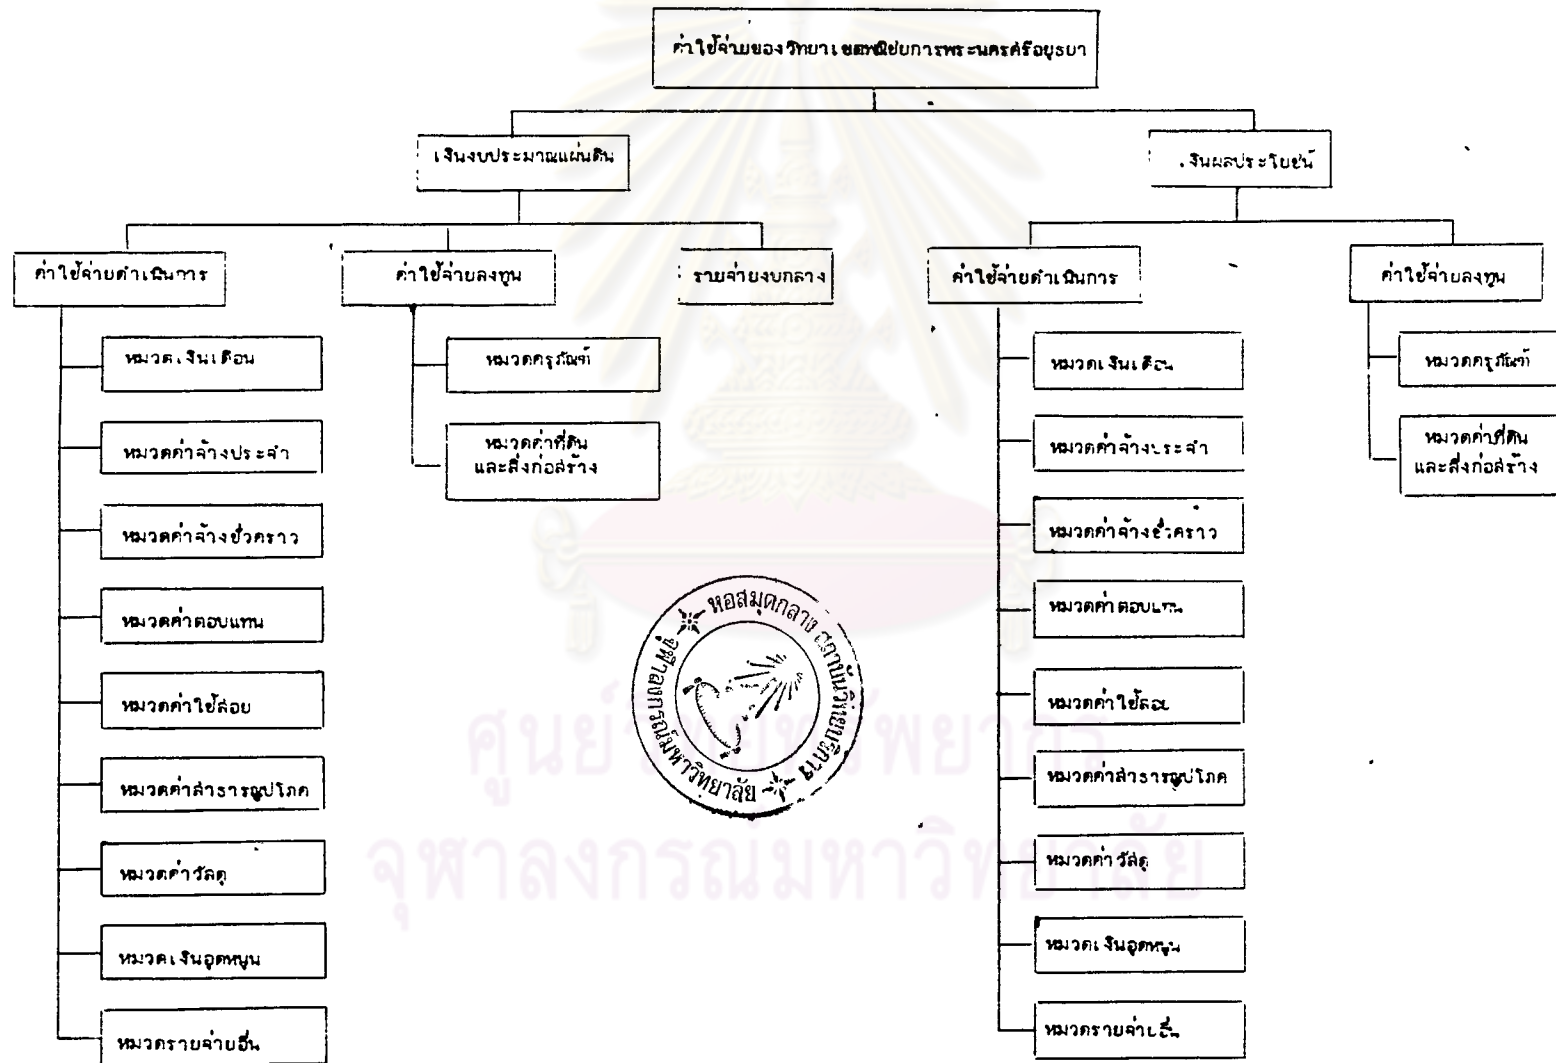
ค่าใช้จ่ายของวิทยาเขตพณิชยการพระนครศรีอยุธยา

เงินงบประมาณแผ่นดิน

เงินผลประโยชน์

ค่าใช้จ่ายดำเนินการ

ค่าใช้จ่ายลงทุน

รายจ่ายงบกลาง

ค่าใช้จ่ายดำเนินการ

ค่าใช้จ่ายลงทุน

หมวดเงินเดือน

หมวดค่าจ้างประจำ

หมวดค่าจ้างชั่วคราว

หมวดค่าตอบแทน

หมวดค่าใช้สอย

หมวดค่าสาธารณูปโภค

หมวดค่าวัสดุ

หมวดเงินอุดหนุน

หมวดรายจ่ายอื่น

หมวดครุภัณฑ์

หมวดค่าที่ดิน และสิ่งก่อสร้าง

หมวดเงินเดือน

หมวดค่าจ้างประจำ

หมวดค่าจ้างชั่วคราว

หมวดค่าตอบแทน

หมวดค่าใช้สอย

หมวดค่าสาธารณูปโภค

หมวดค่าวัสดุ

หมวดเงินอุดหนุน

หมวดรายจ่ายอื่น

หมวดครุภัณฑ์

หมวดค่าที่ดิน และสิ่งก่อสร้าง

หอสมุดกลาง สถาบันวิทยบริการ จุฬาลงกรณ์มหาวิทยาลัย

ศูนย์วิทยทรัพยากร
จุฬาลงกรณ์มหาวิทยาลัย